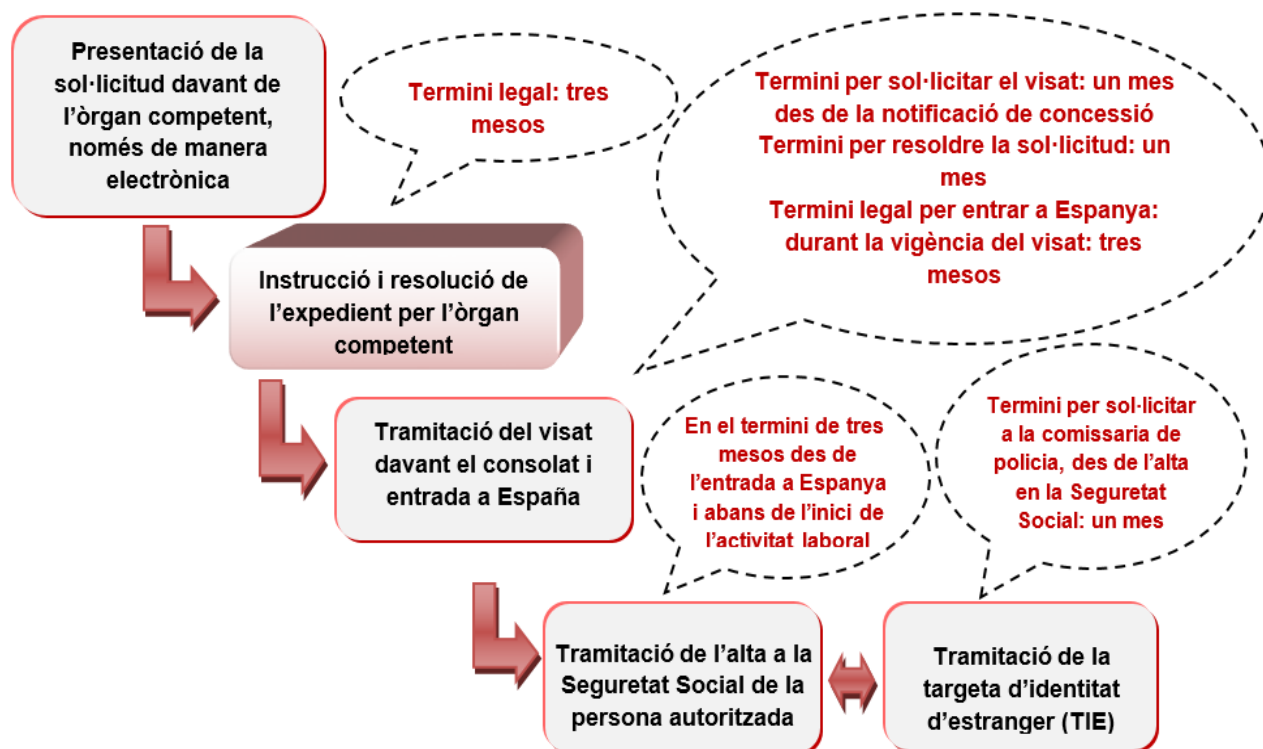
Presentació de la sol·licitud davant de l'òrgan competent, només de manera electrònica

Termini legal: tres mesos

Termini per sol·licitar el visat: un mes des de la notificació de concessió
Termini per resoldre la sol·licitud: un mes
Termini legal per entrar a Espanya: durant la vigència del visat: tres mesos

Instrucció i resolució de l'expedient per l'òrgan competent

Tramitació del visat davant el consolat i entrada a España

En el termini de tres mesos des de l'entrada a Espanya i abans de l'inici de l'activitat laboral

Termini per sol·licitar a la comissaria de policia, des de l'alta en la Seguretat Social: un mes

Tramitació de l'alta a la Seguretat Social de la persona autoritzada

Tramitació de la targeta d'identitat d'estranger (TIE)